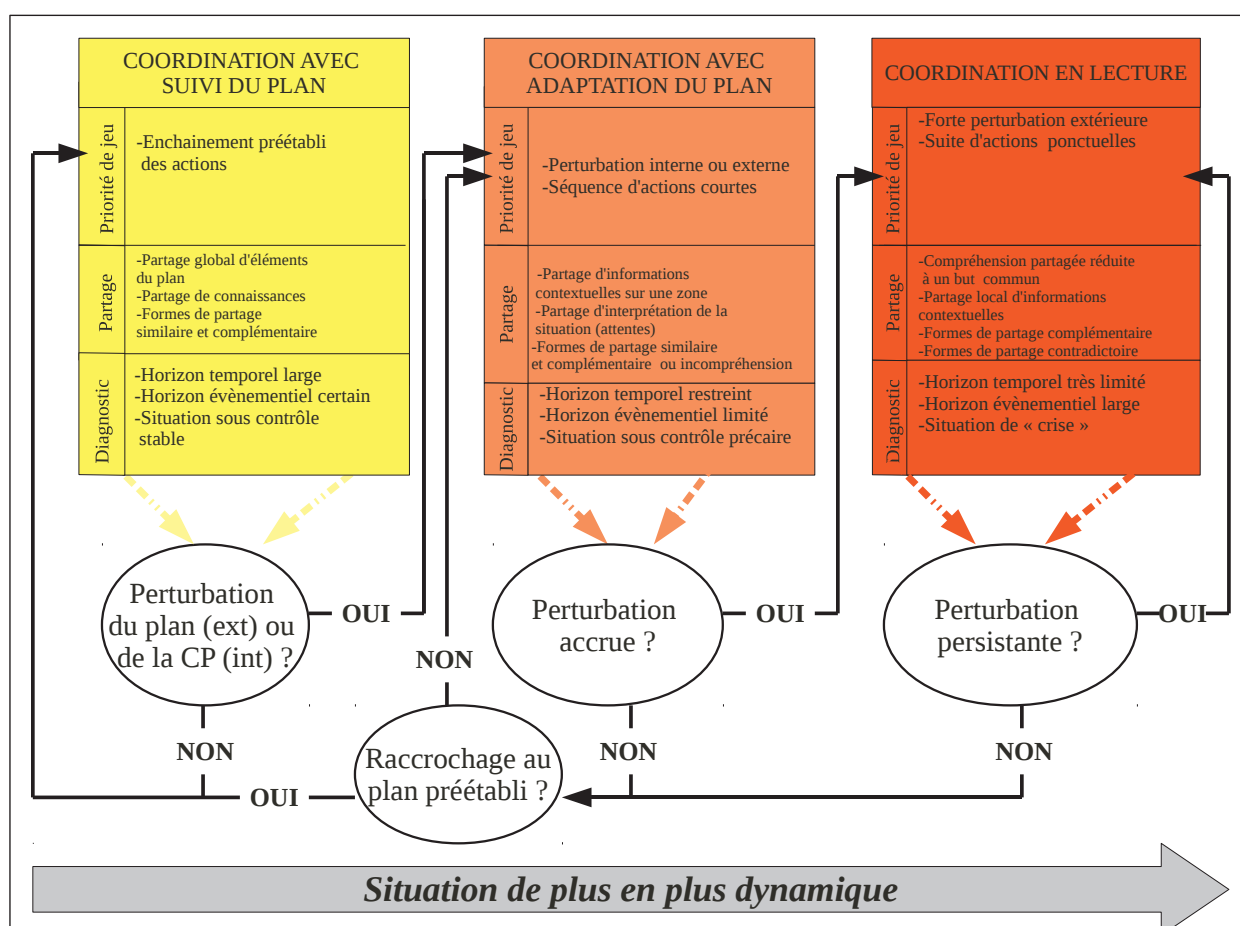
COORDINATION AVEC SUIVI DU PLAN

Priorité de jeu
-Enchainement préétabli des actions

Partage
-Partage global d'éléments du plan
-Partage de connaissances
-Formes de partage similaire et complémentaire

Diagnostic
-Horizon temporel large
-Horizon évènementiel certain
-Situation sous contrôle stable

COORDINATION AVEC ADAPTATION DU PLAN

Priorité de jeu
-Perturbation interne ou externe
-Séquence d'actions courtes

Partage
-Partage d'informations contextuelles sur une zone
-Partage d'interprétation de la situation (attentes)
-Formes de partage similaire et complémentaire ou incompréhension

Diagnostic
-Horizon temporel restreint
-Horizon évènementiel limité
-Situation sous contrôle précaire

COORDINATION EN LECTURE

Priorité de jeu
-Forte perturbation extérieure
-Suite d'actions ponctuelles

Partage
-Compréhension partagée réduite à un but commun
-Partage local d'informations contextuelles
-Formes de partage complémentaire
-Formes de partage contradictoire

Diagnostic
-Horizon temporel très limité
-Horizon évènementiel large
-Situation de « crise »

Perturbation du plan (ext) ou de la CP (int) ?

OUI

NON

Perturbation accrue ?

OUI

Perturbation persistante ?

OUI

NON

Raccrochage au plan préétabli ?

NON

NON

OUI

Situation de plus en plus dynamique